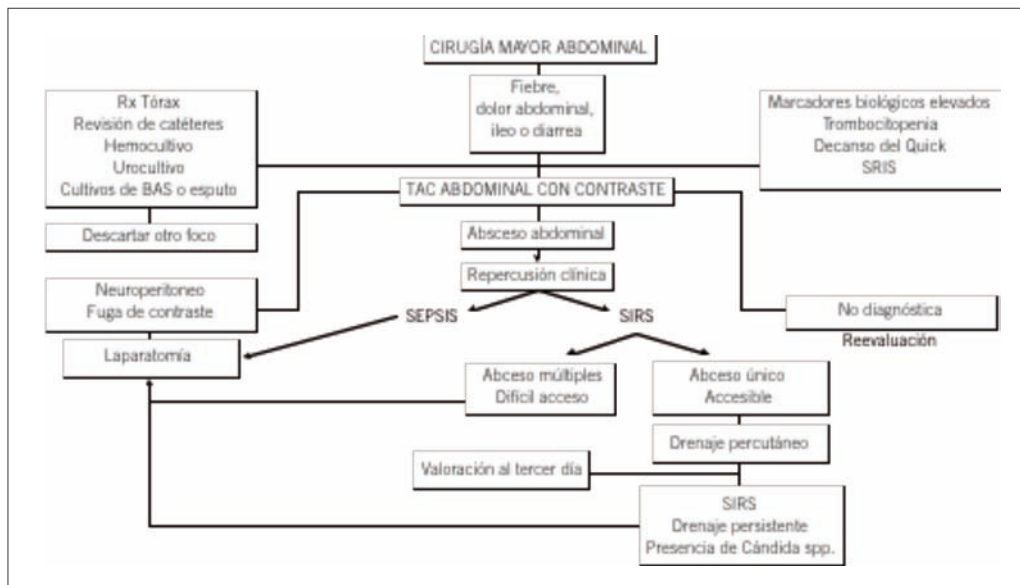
CIRUGÍA MAYOR ABDOMINAL

Fiebre, dolor abdominal, íleo o diarrea

Rx Tórax
Revisión de catéteres
Hemocultivo
Urocultivo
Cultivos de BAS o esputo

Marcadores biológicos elevados
Trombocitopenia
Decanso del Quick
SRIS

TAC ABDOMINAL CON CONTRASTE

Descartar otro foco

Absceso abdominal

Repercusión clínica

Neuroperitoneo
Fuga de contraste

SEPSIS

SIRS

No diagnóstica

Reevaluación

Laparatomía

Abceso múltiples
Difícil acceso

Abceso único
Accesible

Drenaje percutáneo

Valoración al tercer día

SIRS
Drenaje persistente
Presencia de Cándida spp.